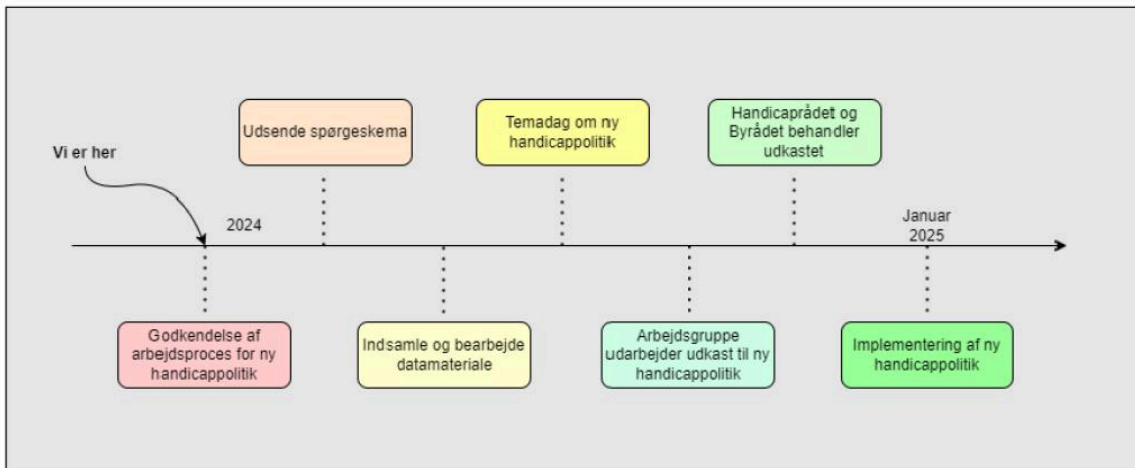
Vi er her

2024

Udsende spørgeskema

Temadag om ny handicappolitik

Handicaprådet og Byrådet behandler udkastet

Januar 2025

Godkendelse af arbejdsproces for ny handicappolitik

Indsamle og bearbejde datamateriale

Arbejdsgruppe udarbejder udkast til ny handicappolitik

Implementering af ny handicappolitik